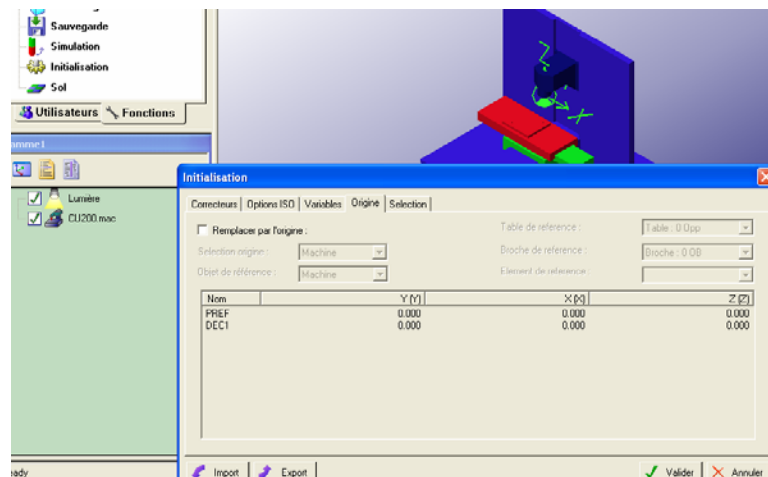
Sauvegarde
Simulation
Initialisation
Sol
Utilisateurs
Fonctions
amme1
Lumière
CU200.mac
eady

Initialisation
Correcteurs | Options ISO | Variables | Origine | Selection
Remplacer par l'origine :
Selection origine : Machine
Objet de référence : Machine
Table de reference : Table : 0 Opp
Broche de reference : Broche : 0 OB
Element de reference :

| Nom | Y [Y] | X [X] | Z [Z] |
|---|---|---|---|
| PREF | 0.000 | 0.000 | 0.000 |
| DEC1 | 0.000 | 0.000 | 0.000 |

Import | Export
Valider | Annuler